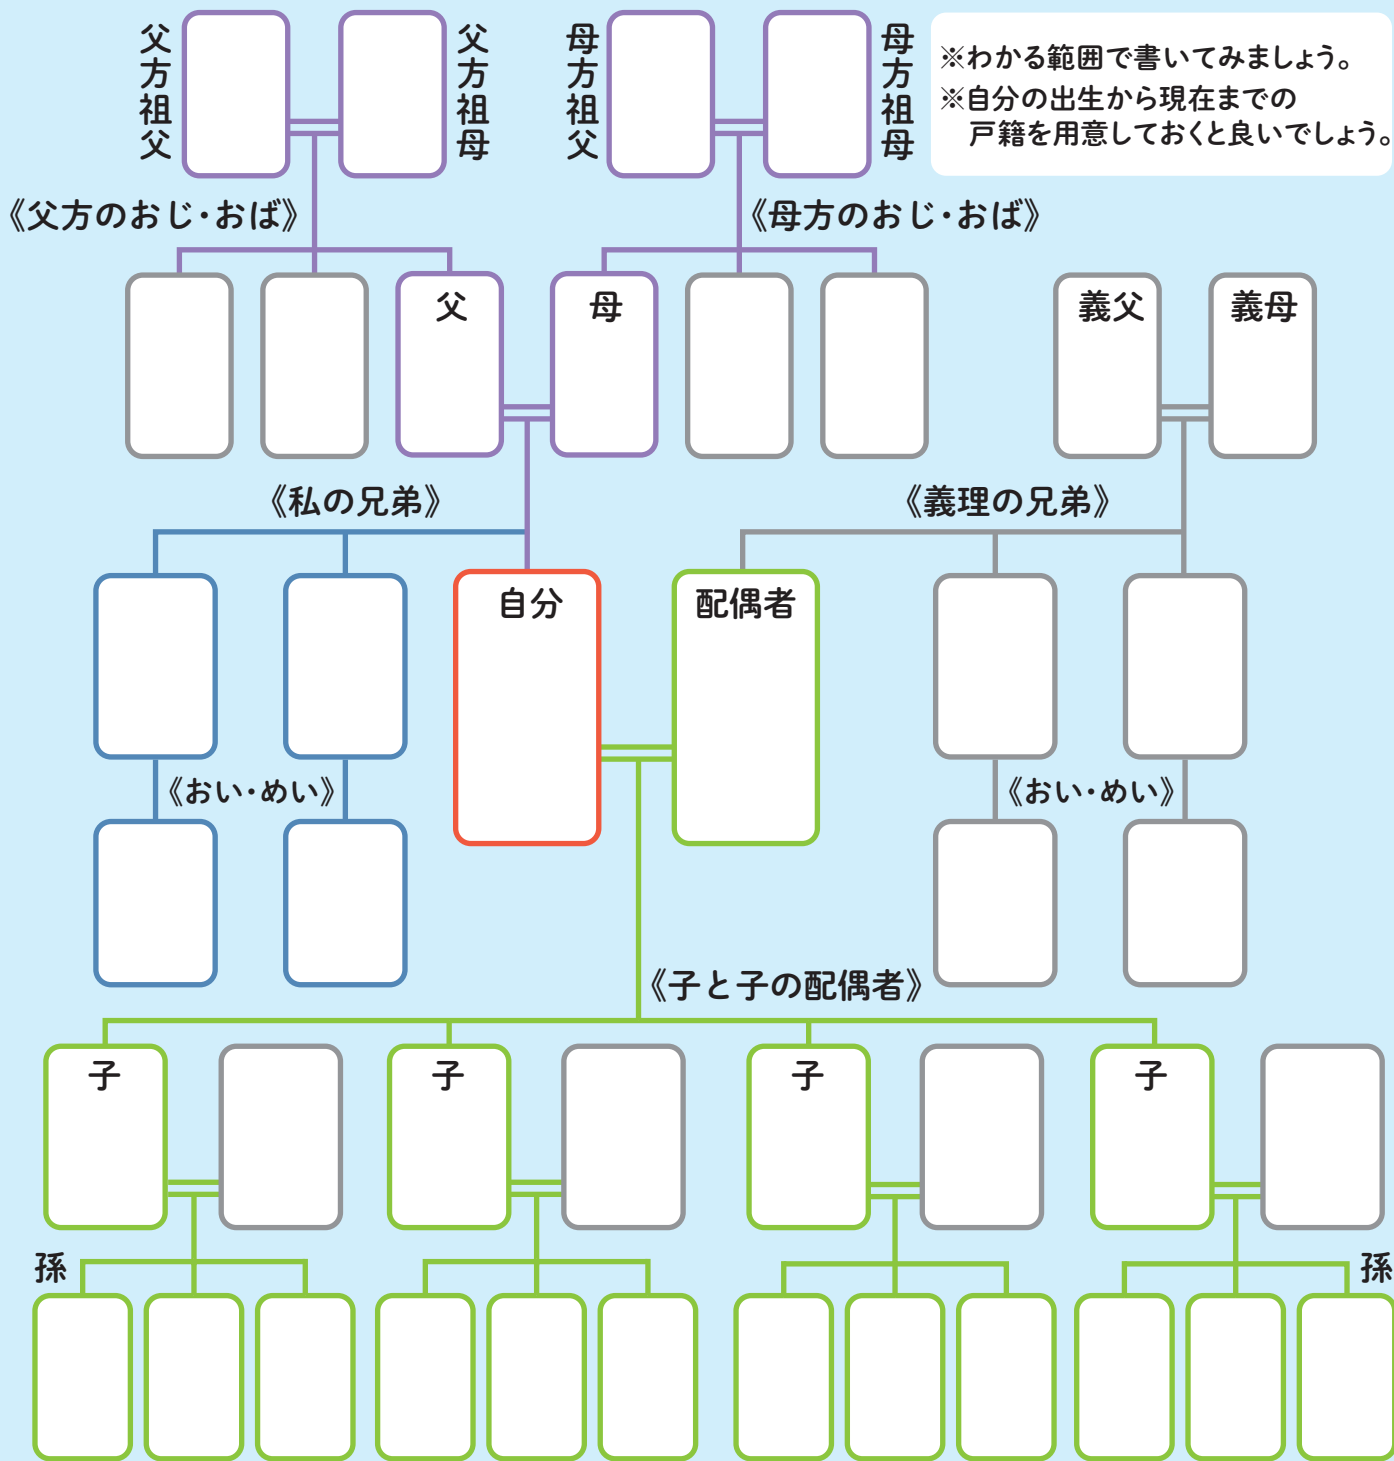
父方祖父

父方祖母

母方祖父

母方祖母

※わかる範囲で書いてみましょう。
※自分の出生から現在までの戸籍を用意しておくと良いでしょう。

《父方のおじ・おば》

《母方のおじ・おば》

父

母

義父

義母

《私の兄弟》

《義理の兄弟》

自分

配偶者

《おい・めい》

《おい・めい》

《子と子の配偶者》

子

子

子

子

孫

孫